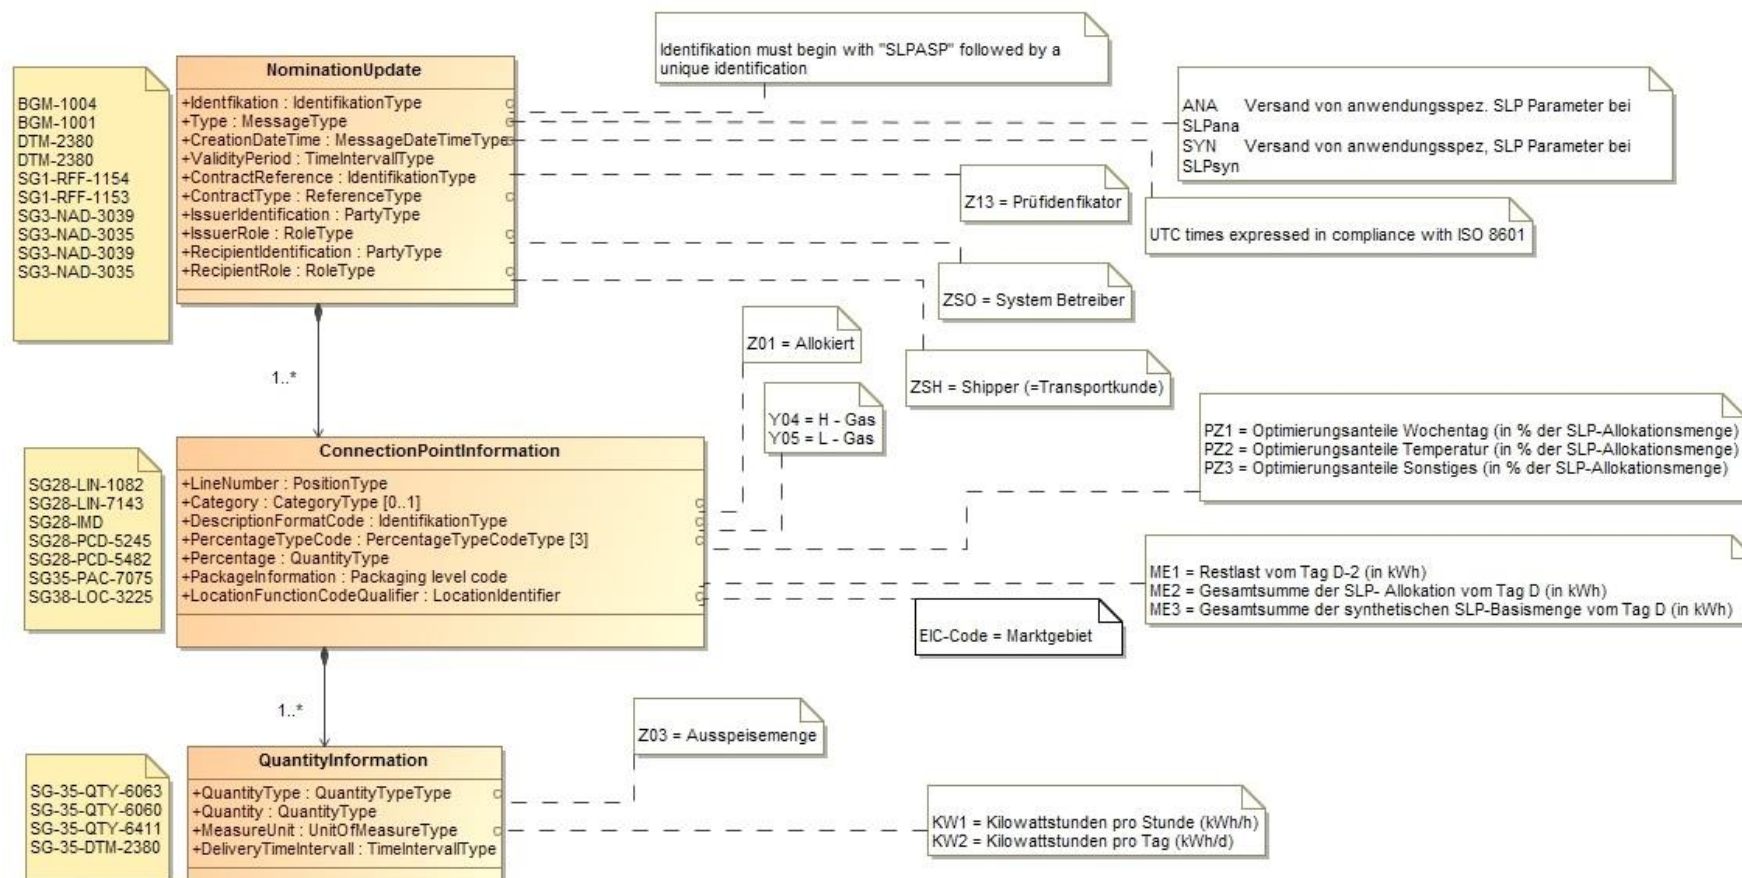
BGM-1004
BGM-1001
DTM-2380
DTM-2380
SG1-RFF-1154
SG1-RFF-1153
SG3-NAD-3039
SG3-NAD-3035
SG3-NAD-3039
SG3-NAD-3035

NominationUpdate
+Identfikation : IdentifikationType
+Type : MessageType
+CreationDateTime : MessageDateTimeType
+ValidityPeriod : TimeIntervallType
+ContractReference : IdentifikationType
+ContractType : ReferenceType
+IssuerIdentification : PartyType
+IssuerRole : RoleType
+RecipientIdentification : PartyType
+RecipientRole : RoleType

Identifikation must begin with "SLPASP" followed by a unique identification

ANA Versand von anwendungsspez. SLP Parameter bei SLPana
SYN Versand von anwendungsspez, SLP Parameter bei SLPsyn

Z13 = Prüfidenfikator

UTC times expressed in compliance with ISO 8601

ZSO = System Betreiber

Z01 = Allokiert

ZSH = Shipper (=Transportkunde)

1..*

Y04 = H - Gas
Y05 = L - Gas

SG28-LIN-1082
SG28-LIN-7143
SG28-IMD
SG28-PCD-5245
SG28-PCD-5482
SG35-PAC-7075
SG38-LOC-3225

ConnectionPointInformation
+LineNumber : PositionType
+Category : CategoryType [0..1]
+DescriptionFormatCode : IdentifikationType
+PercentageTypeCode : PercentageTypeCodeType [3]
+Percentage : QuantityType
+PackageInformation : Packaging level code
+LocationFunctionCodeQualifier : LocationIdentifier

PZ1 = Optimierungsanteile Wochentag (in % der SLP-Allokationsmenge)
PZ2 = Optimierungsanteile Temperatur (in % der SLP-Allokationsmenge)
PZ3 = Optimierungsanteile Sonstiges (in % der SLP-Allokationsmenge)

ME1 = Restlast vom Tag D-2 (in kWh)
ME2 = Gesamtsumme der SLP- Allokation vom Tag D (in kWh)
ME3 = Gesamtsumme der synthetischen SLP-Basismenge vom Tag D (in kWh)

EIC-Code = Marktgebiet

1..*

Z03 = Ausspeisemenge

SG-35-QTY-6063
SG-35-QTY-6060
SG-35-QTY-6411
SG-35-DTM-2380

QuantityInformation
+QuantityType : QuantityTypeType
+Quantity : QuantityType
+MeasureUnit : UnitOfMeasureType
+DeliveryTimeIntervall : TimeIntervallType

KW1 = Kilowattstunden pro Stunde (kWh/h)
KW2 = Kilowattstunden pro Tag (kWh/d)